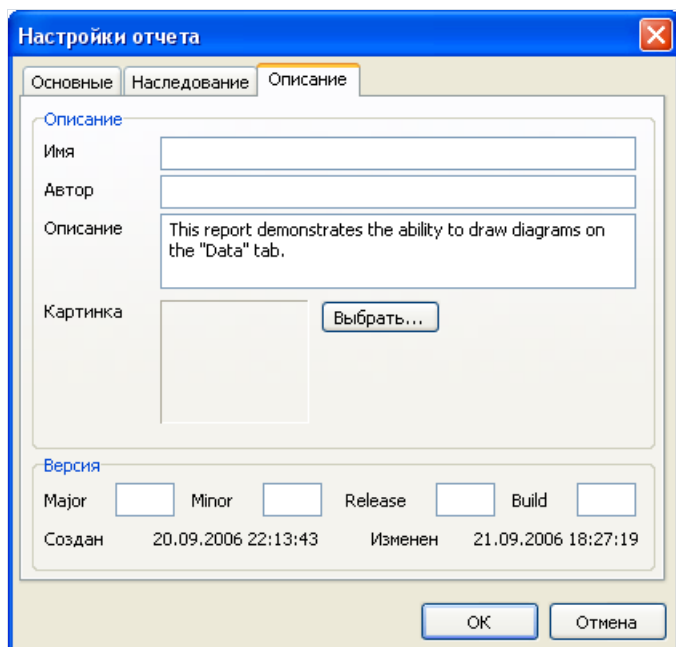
Настройки отчета

Основные | Наследование | Описание

Описание

Имя

Автор

Описание
This report demonstrates the ability to draw diagrams on the "Data" tab.

Картинка
Выбрать...

Версия

Major
Minor
Release
Build

Создан 20.09.2006 22:13:43
Изменен 21.09.2006 18:27:19

OK
Отмена